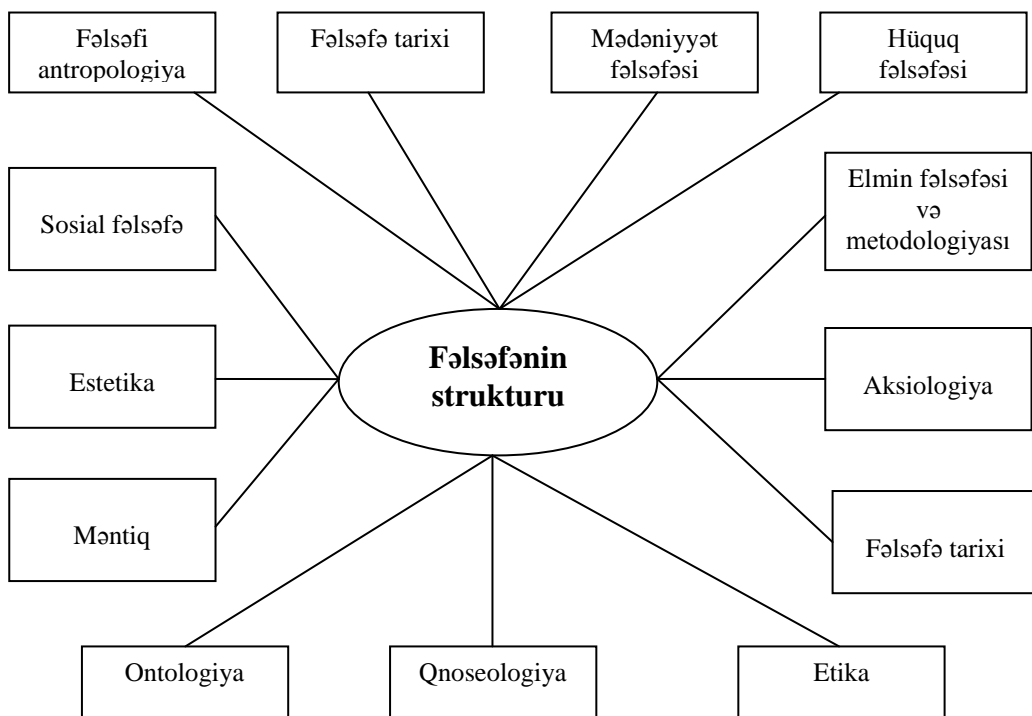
Fəlsəfi antropologiya

Fəlsəfə tarixi

Mədəniyyət fəlsəfəsi

Hüquq fəlsəfəsi

Sosial fəlsəfə

Elmin fəlsəfəsi və metodologiyası

Estetika

**Fəlsəfənin strukturu**

Aksiologiya

Məntiq

Fəlsəfə tarixi

Ontologiya

Qnoseologiya

Etika